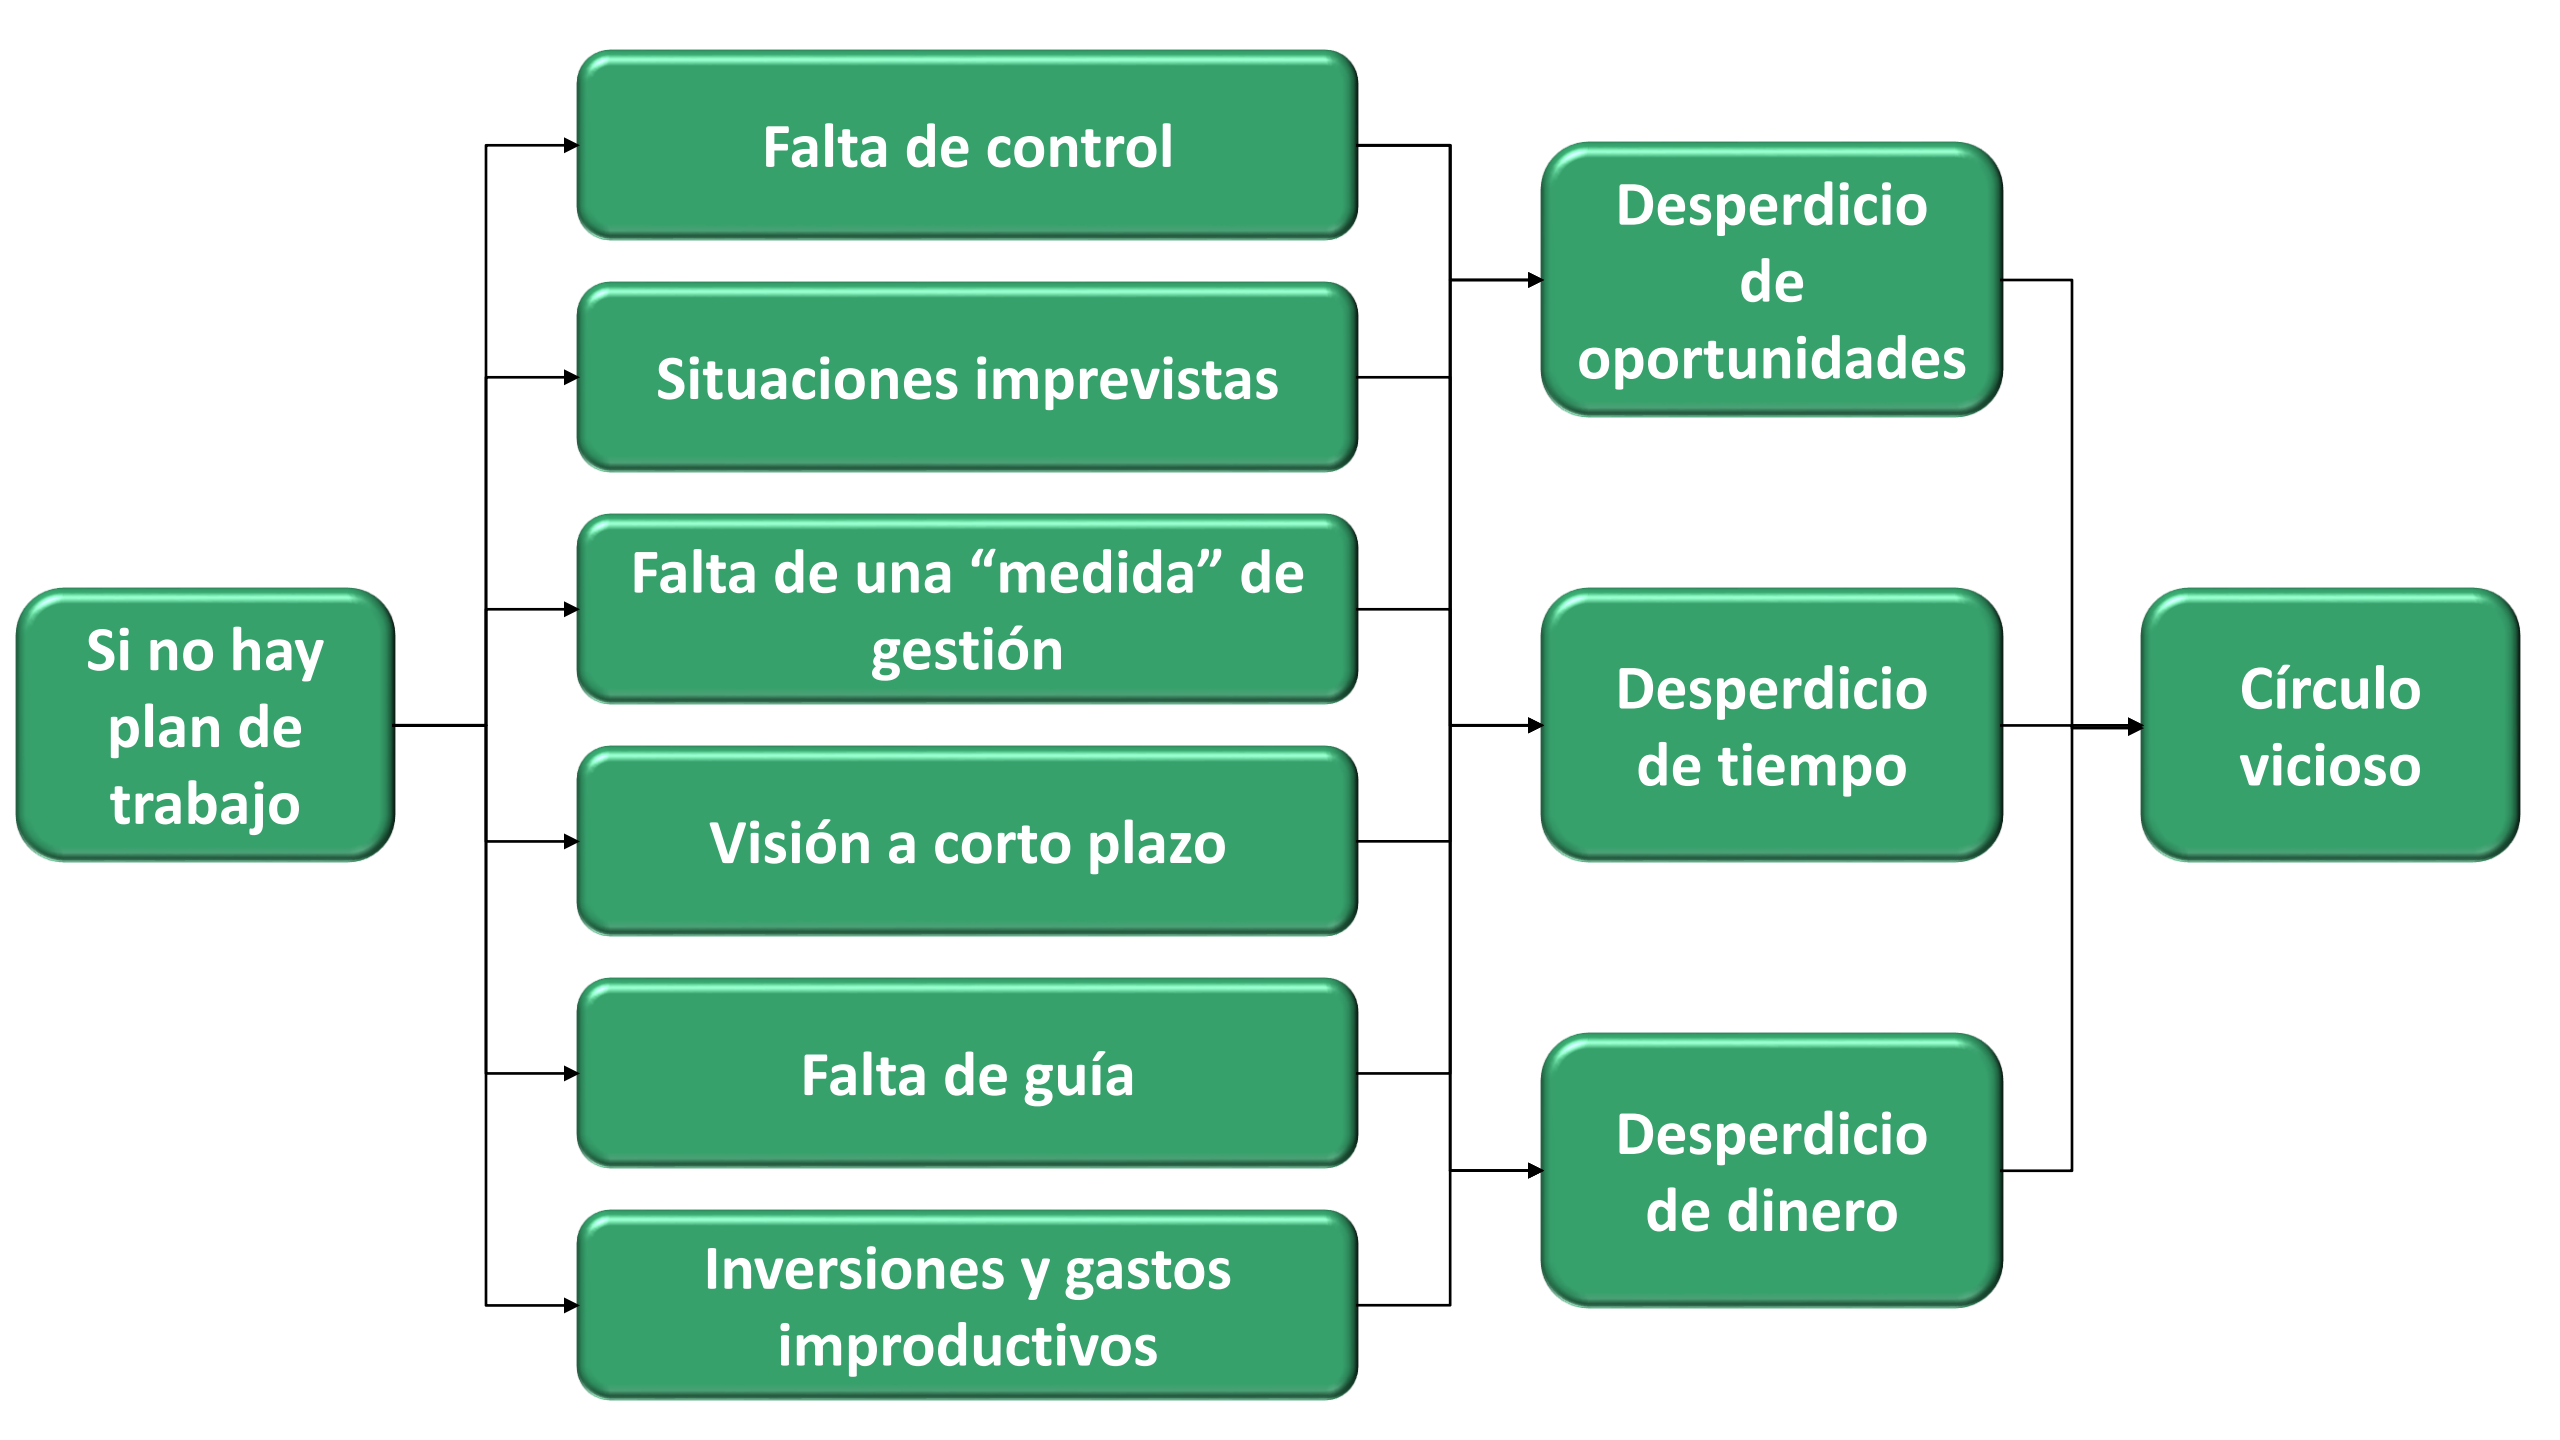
Si no hay plan de trabajo

Falta de control

Situaciones imprevistas

Falta de una “medida” de gestión

Visión a corto plazo

Falta de guía

Inversiones y gastos improductivos

Desperdicio de oportunidades

Desperdicio de tiempo

Desperdicio de dinero

Círculo vicioso